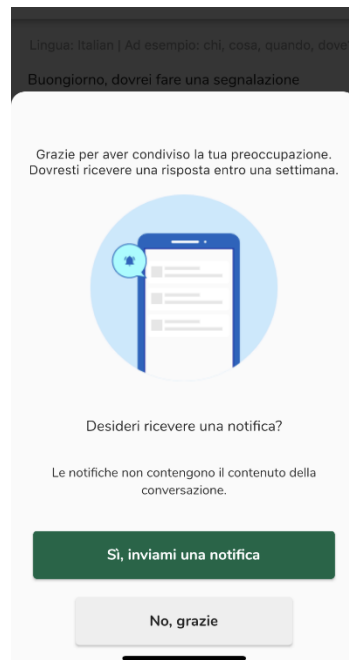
Lingua: Italian | Ad esempio: chi, cosa, quando, dove

Buongiorno, dovrei fare una segnalazione

Grazie per aver condiviso la tua preoccupazione. Dovresti ricevere una risposta entro una settimana.

Desideri ricevere una notifica?

Le notifiche non contengono il contenuto della conversazione.

Sì, inviami una notifica

No, grazie